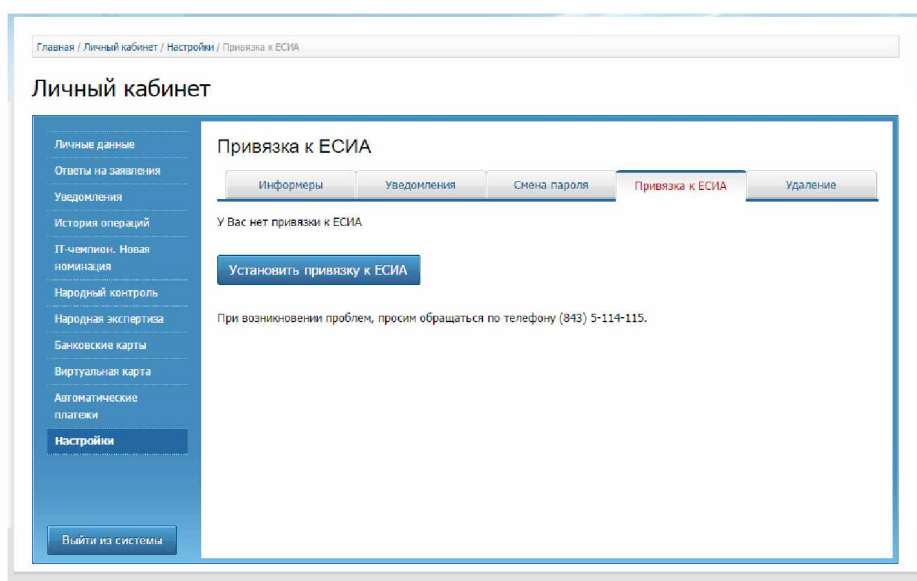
Главная / Личный кабинет / Настройки / Привязка к ЕСИА

Личный кабинет

Личные данные
Ответы на заявления
Уведомления
История операций
IT-чемпион. Новая номинация
Народный контроль
Народная экспертиза
Банковские карты
Виртуальная карта
Автоматические платежи
Настройки

Выйти из системы

Привязка к ЕСИА

| Информеры | Уведомления | Смена пароля | Привязка к ЕСИА | Удаление |
|---|---|---|---|---|

У Вас нет привязки к ЕСИА

Установить привязку к ЕСИА

При возникновении проблем, просим обращаться по телефону (843) 5-114-115.